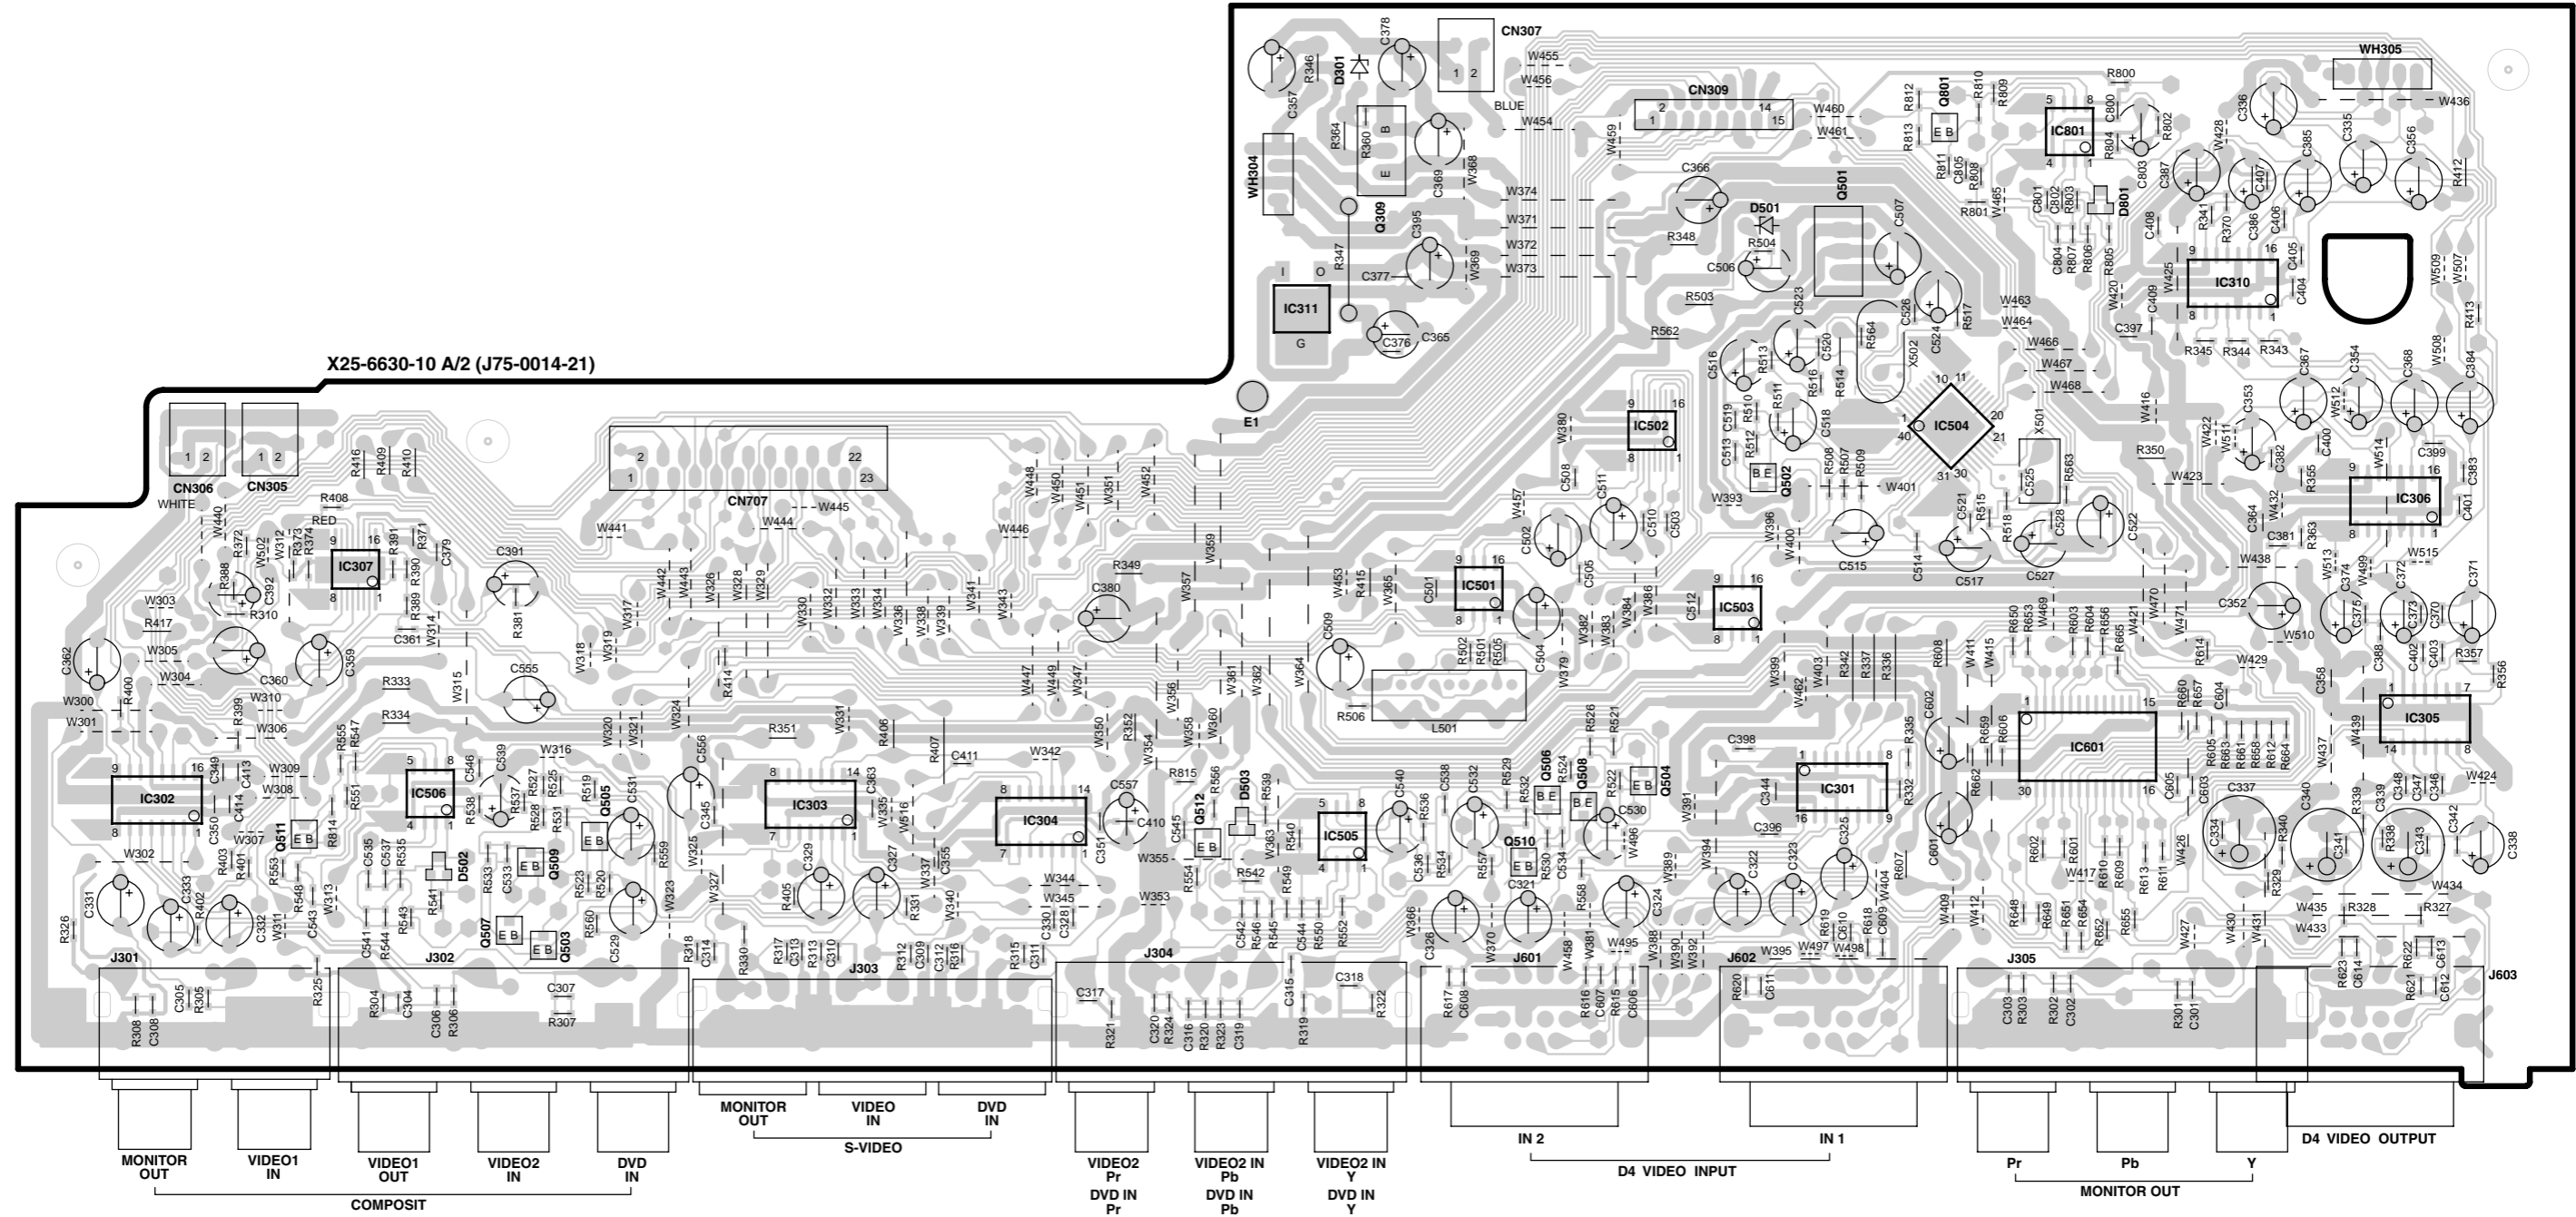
X25-6630-10 A/2 (J75-0014-21)

CN307
1 2
W455
W456
BLUE
W454
CN309
2 14
1 15
W460
W461
WH305
R800
W436
Q801
R812
R810
R809
R813
E B
R811
C805
R808
R801
W465
IC801
5 8
4 1
C800
R802
R804
C803
D801
C801
C802
R803
R806
R805
C804
R807
WH304
D301
R346
C357
C378
R364
R360
B
E
C369
W368
Q309
R347
C395
W369
I O
C377
IC311
G
C376
C365
W374
W371
W372
W373
W459
C366
D501
R348
R504
C506
Q501
C507
R503
R562
C523
C520
R564
C526
R517
C524
X502
W463
W464
W466
W467
W468
C516
R513
R516
R514
R511
R510
C519
C518
R512
C513
IC504
10 11
1 20
40 21
31 30
W416
X501
C525
R563
IC502
9 16
8 1
W380
Q502
B E
R508
R507
R509
W401
W393
C508
C511
C510
C503
W457
C502
C505
W396
W400
C515
C521
R515
R518
C528
C514
C517
C527
C522
C387
W428
C407
C336
C385
C335
C356
R412
R341
R370
C386
C406
C408
IC310
9 16
8 1
C405
C404
W425
W420
C409
C397
R345
R344
R343
W509
W507
R413
W508
C367
C354
C368
C384
W512
C353
W422
W511
C382
C400
C399
R350
W423
R355
IC306
9 16
8 1
W514
C383
C401
C364
W432
C381
R363
W515
W438
W513
C374
W499
C372
C371
C352
C375
C373
C370
W510
C388
C402
C403
R357
R356
W429
C358
IC305
7
14 8
W437
W439
W424
CN306
CN305
1 2
1 2
WHITE
RED
R416
R409
R410
R408
W440
R372
W502
W312
R373
R374
IC307
9 16
8 1
R391
R371
R390
C379
R389
C391
R381
R388
R310
C392
W303
R417
W305
W304
C362
W300
W301
R400
C360
C359
W310
W306
R399
R333
R334
C361
W314
W315
C555
W318
W319
W317
CN707
2 22
1 23
W441
W444
W445
W442
W443
W326
W328
W329
W330
W332
W333
W334
W336
W338
W339
W341
W343
W448
W450
W451
W351
W452
W446
W359
W357
R349
C380
W453
R415
W385
C501
IC501
9 16
8 1
C509
R502
R501
R505
C504
W379
W382
W383
W384
W386
C512
IC503
9 16
8 1
R650
R653
W469
R603
R604
R656
R665
W421
W470
W471
R614
R608
W411
W415
W399
W403
R342
R337
R336
W462
L501
R506
W364
W381
W362
W360
W358
W356
W354
R352
W350
W347
W349
W447
W320
W321
W324
R414
R351
W331
R406
R407
C411
W342
IC302
9 16
8 1
C349
C413
C414
C350
W309
W308
W307
R355
R547
R551
R814
IC506
5 8
4 1
C539
W316
C546
R537
R527
R525
R538
R528
R531
R519
Q505
C531
R559
C545
Q511
E B
C556
C345
W325
IC303
8 14
7 1
C363
W335
W516
IC304
8 14
7 1
C557
C410
C351
R815
R556
Q512
D503
R539
IC505
5 8
4 1
C540
R536
C538
C532
R529
R532
Q506
R524
Q508
R526
R521
R522
Q504
C530
W496
R557
Q510
R530
C534
C536
R534
IC301
1 8
16 9
C398
C344
C396
R335
R332
W391
W394
C322
C323
C325
IC601
1 15
30 16
R659
R606
C602
R662
C601
R660
R657
C604
R605
R663
R661
R658
R612
R664
C605
C603
C337
C340
R339
C339
C348
C347
C346
C334
R340
C341
R338
C343
C342
C338
R329
W434
W302
C331
C333
R402
R326
C332
W311
R548
C543
W313
C403
R401
R553
C535
C537
R535
D502
R541
R543
C541
R544
Q507
Q503
R533
C533
Q509
R523
R520
R560
C529
W323
W327
C329
R405
C327
R331
W337
C355
W340
W344
W345
W353
W355
R554
R542
R549
R540
W363
W366
C326
W370
R558
W458
W381
W495
C324
W389
W388
W390
W392
W395
W497
W498
R619
C610
R618
C609
W404
R607
W409
W412
R602
R601
W417
R610
R609
R613
R611
W426
R648
R649
R651
R654
R652
R655
W427
W430
W431
W435
R328
R327
W433
R623
C614
R622
C613
R621
C612
J301
R308
C308
C305
R305
R325
J302
C541
R304
C304
C306
R306
C307
R307
R318
C314
R330
R317
C313
R313
C310
J303
R312
C309
C312
R316
R315
C311
C330
C328
J304
C317
R321
C320
R324
C316
R320
R323
C319
C315
R319
C318
R322
C542
R546
R545
C544
R550
R552
J601
R617
C608
R616
C607
R615
C606
C321
J602
R620
C611
J305
C303
R303
R302
C302
R301
C301
J603
E1
MONITOR OUT
VIDEO1 IN
VIDEO1 OUT
VIDEO2 IN
DVD IN
COMPOSIT
MONITOR OUT
VIDEO IN
DVD IN
S-VIDEO
VIDEO2 Pr
DVD IN Pr
VIDEO2 IN Pb
DVD IN Pb
VIDEO2 IN Y
DVD IN Y
IN 2
IN 1
D4 VIDEO INPUT
Pr
Pb
Y
MONITOR OUT
D4 VIDEO OUTPUT